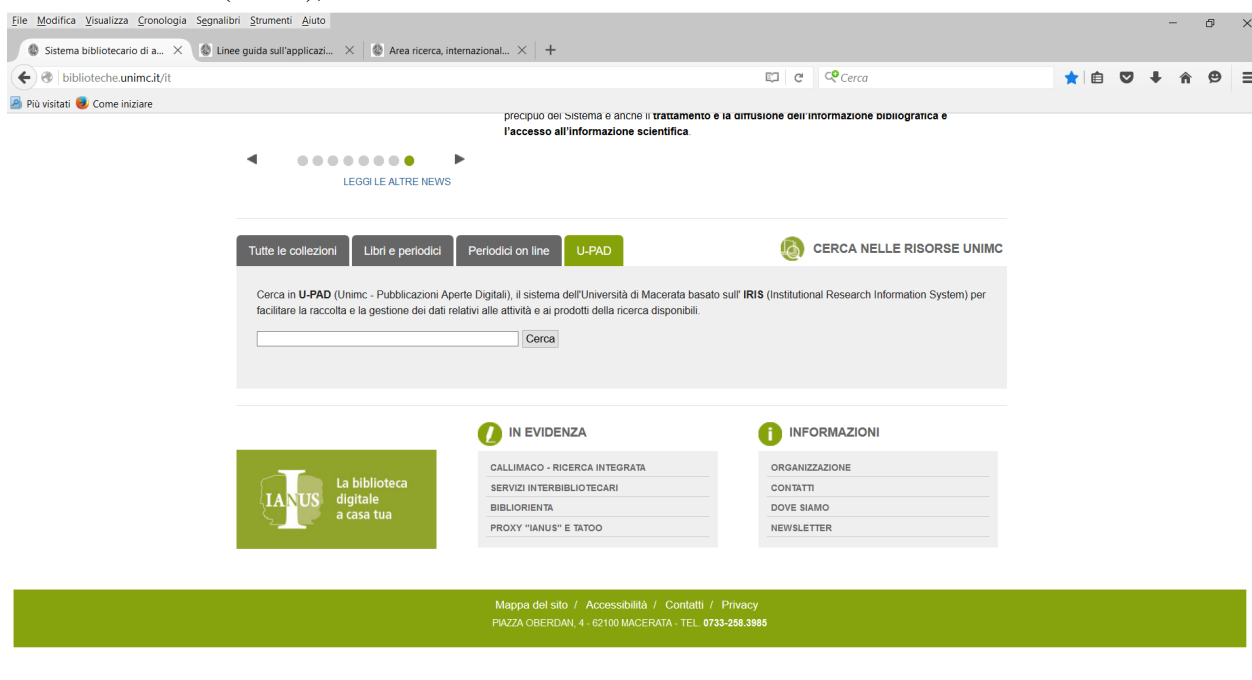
File Modifica Visualizza Cronologia Segnalibri Strumenti Aiuto

Sistema bibliotecario di a... × Linee guida sull'applicazi... × Area ricerca, international... × +

biblioteche.unimc.it/it

Cerca

Più visitati Come iniziare

precipuo del Sistema è anche il trattamento e la diffusione dell'informazione bibliografica e l'accesso all'informazione scientifica.

LEGGI LE ALTRE NEWS

Tutte le collezioni Libri e periodici Periodici on line U-PAD

CERCA NELLE RISORSE UNIMC

Cerca in U-PAD (Unimc - Pubblicazioni Aperte Digitali), il sistema dell'Università di Macerata basato sull' IRIS (Institutional Research Information System) per facilitare la raccolta e la gestione dei dati relativi alle attività e ai prodotti della ricerca disponibili.

Cerca

IN EVIDENZA

CALLIMACO - RICERCA INTEGRATA
SERVIZI INTERBIBLIOTECARI
BIBLIORIENTA
PROXY "IANUS" E TATOO

INFORMAZIONI

ORGANIZZAZIONE
CONTATTI
DOVE SIAMO
NEWSLETTER

IANUS La biblioteca digitale a casa tua

Mappa del sito / Accessibilità / Contatti / Privacy
PIAZZA OBERDAN, 4 - 62100 MACERATA - TEL. 0733-258.3985